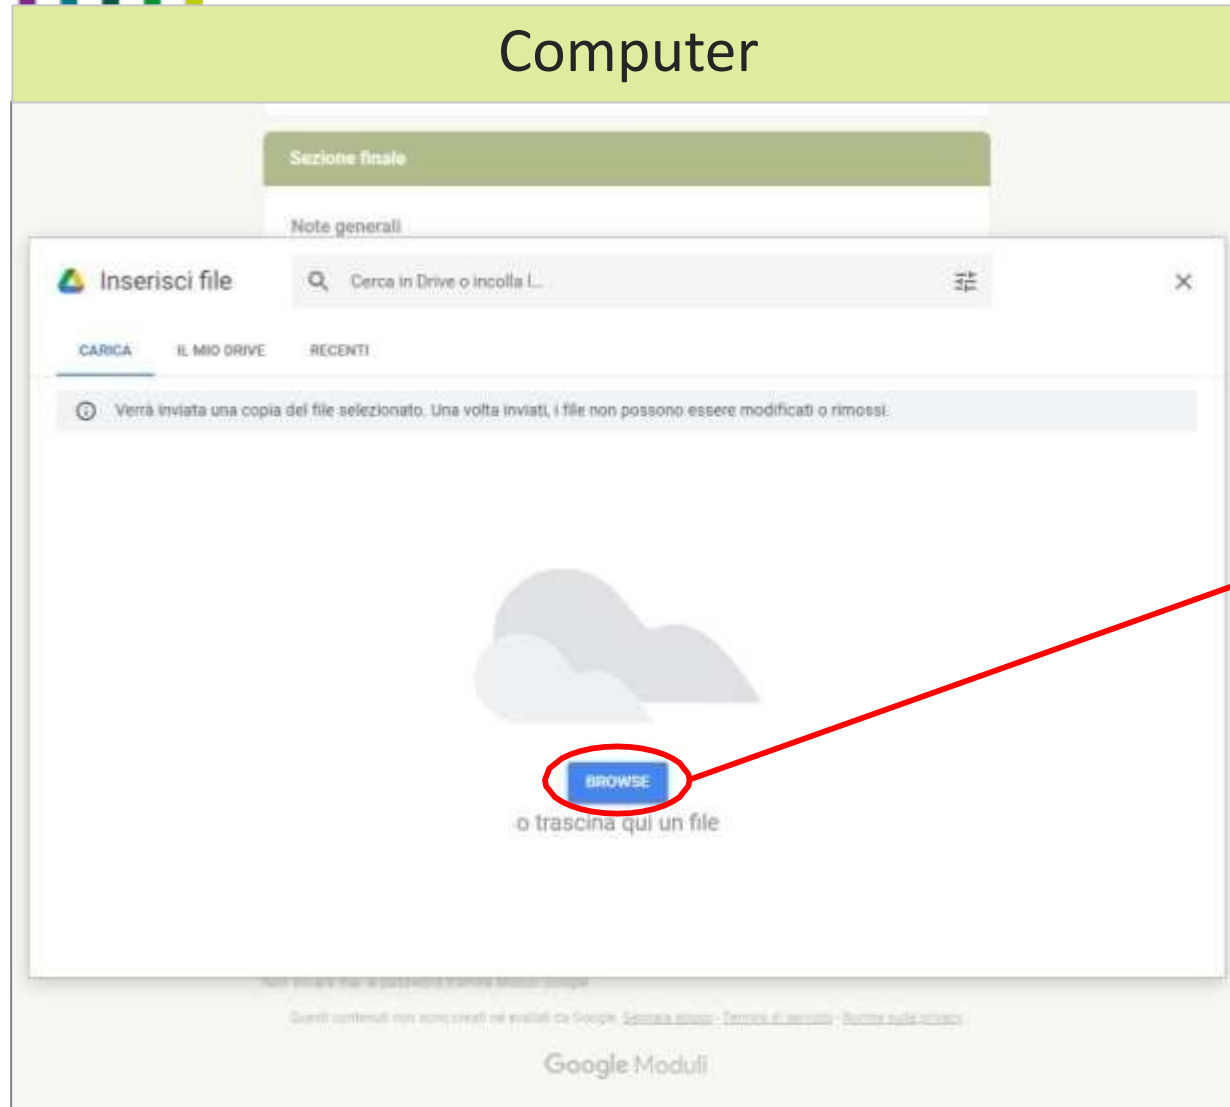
Computer

Sezione finale

Note generali

Inserisci file

Cerca in Drive o incolla l...

CARICA

IL MIO DRIVE

RECENTI

Verrà inviata una copia del file selezionato. Una volta inviati, i file non possono essere modificati o rimossi.

BROWSE

o trascina qui un file

Non inviare mai le password tramite Moduli Google.

Questi contenuti non sono creati né avallati da Google. Segnala abuso - Termini di servizio - Norme sulla privacy

Google Moduli